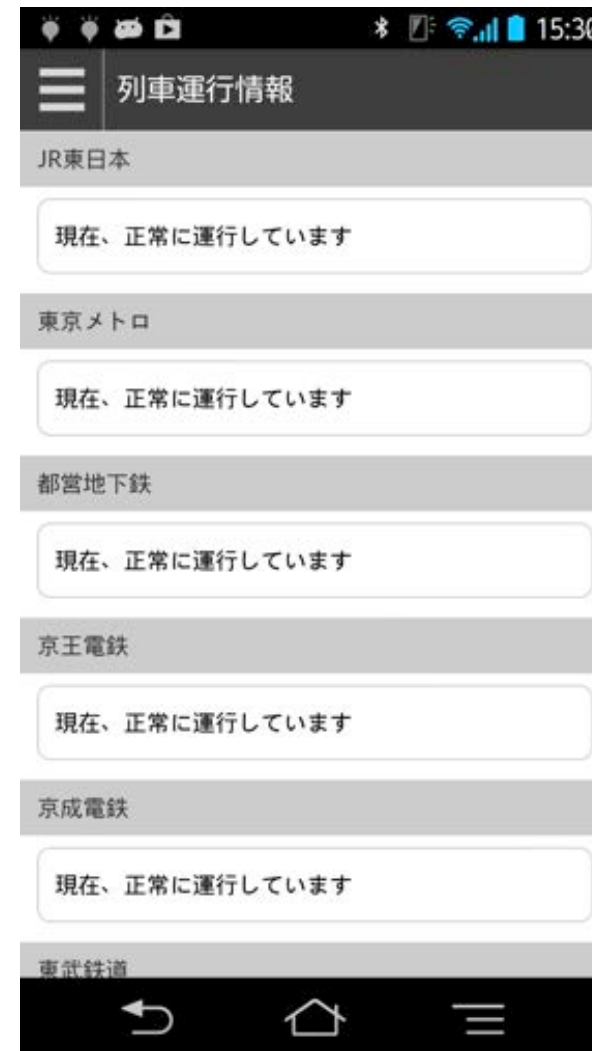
15:30

列車運行情報

JR東日本

現在、正常に運行しています

東京メトロ

現在、正常に運行しています

都営地下鉄

現在、正常に運行しています

京王電鉄

現在、正常に運行しています

京成電鉄

現在、正常に運行しています

東武鉄道